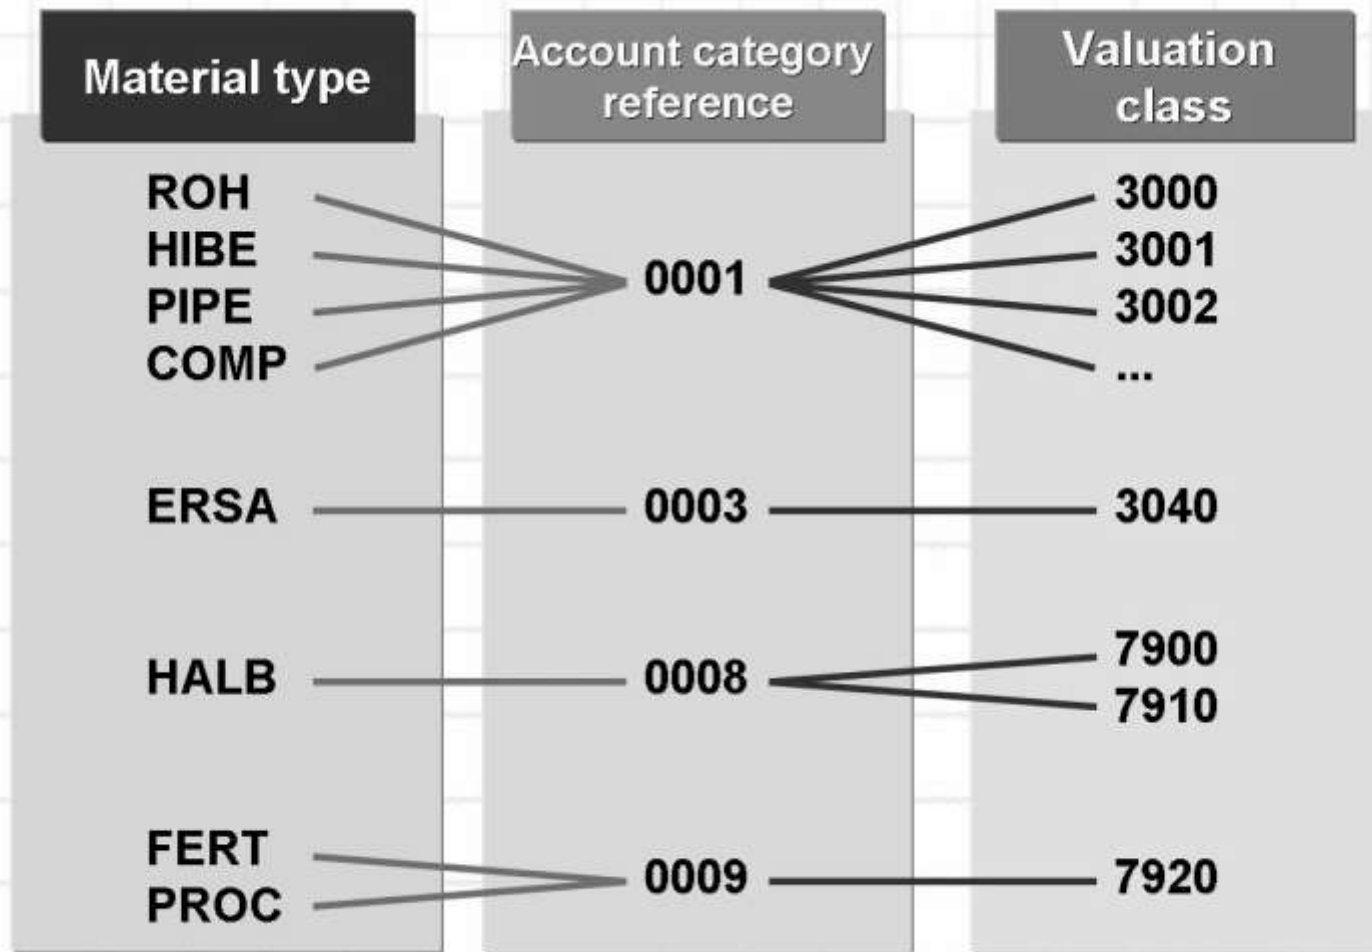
| Material type | Account category reference | Valuation class |
|---|---|---|
| ROH<br>HIBE<br>PIPE<br>COMP | 0001 | 3000<br>3001<br>3002<br>... |
| ERSA | 0003 | 3040 |
| HALB | 0008 | 7900<br>7910 |
| FERT<br>PROC | 0009 | 7920 |